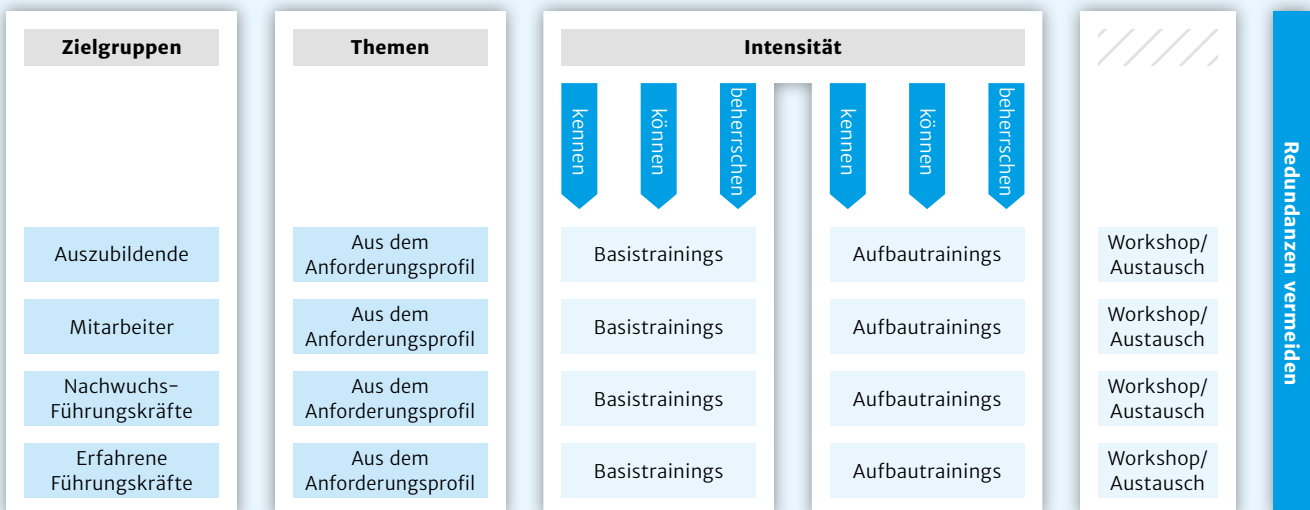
| Zielgruppen | Themen | Intensität | | |
|---|---|---|---|---|
| | | kennen, können, beherrschen | kennen, können, beherrschen | |
| Auszubildende | Aus dem Anforderungsprofil | Basistrainings | Aufbautrainings | Workshop/ Austausch |
| Mitarbeiter | Aus dem Anforderungsprofil | Basistrainings | Aufbautrainings | Workshop/ Austausch |
| Nachwuchs-Führungskräfte | Aus dem Anforderungsprofil | Basistrainings | Aufbautrainings | Workshop/ Austausch |
| Erfahrene Führungskräfte | Aus dem Anforderungsprofil | Basistrainings | Aufbautrainings | Workshop/ Austausch |

Redundanzen vermeiden